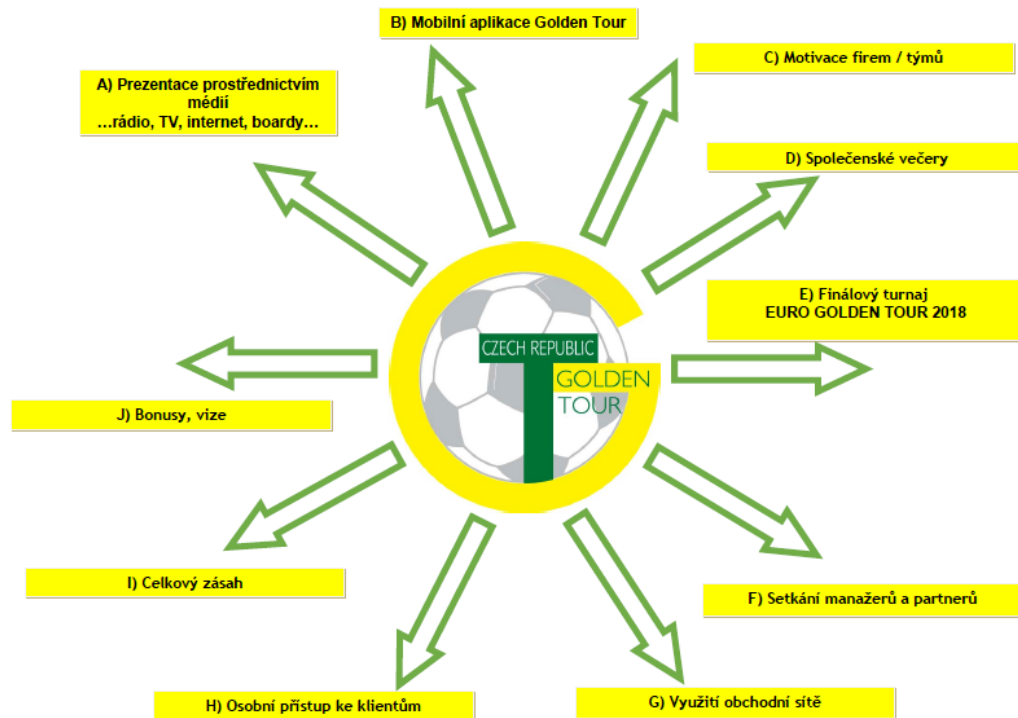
B) Mobilní aplikace Golden Tour

A) Prezentace prostřednictvím médií …rádio, TV, internet, boardy…

C) Motivace firem / týmů

D) Společenské večery

E) Finálový turnaj EURO GOLDEN TOUR 2018

CZECH REPUBLIC
GOLDEN
TOUR

J) Bonusy, vize

I) Celkový zásah

F) Setkání manažerů a partnerů

H) Osobní přístup ke klientům

G) Využití obchodní sítě